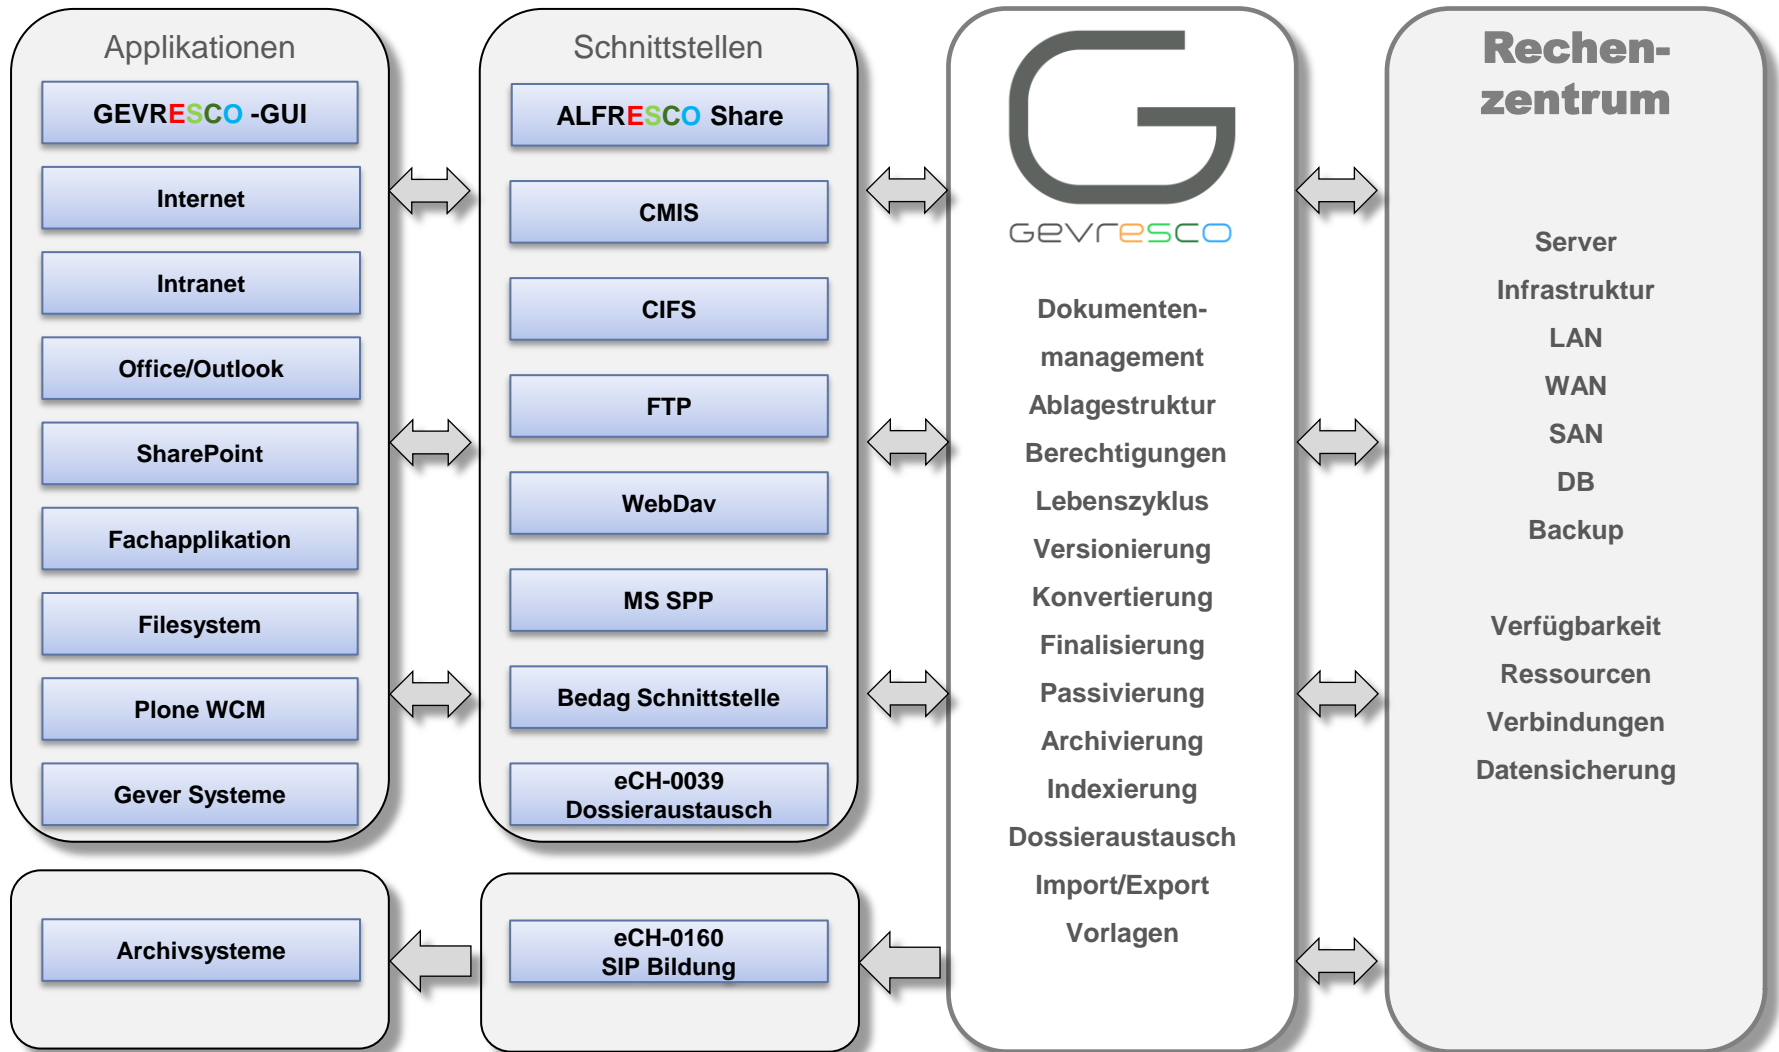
Applikationen

GEVRESCO -GUI

Internet

Intranet

Office/Outlook

SharePoint

Fachapplikation

Filesystem

Plone WCM

Gever Systeme

Schnittstellen

ALFRESCO Share

CMIS

CIFS

FTP

WebDav

MS SPP

Bedag Schnittstelle

eCH-0039
Dossieraustausch

gevresco

Dokumentenmanagement

Ablagestruktur

Berechtigungen

Lebenszyklus

Versionierung

Konvertierung

Finalisierung

Passivierung

Archivierung

Indexierung

Dossieraustausch

Import/Export

Vorlagen

Rechenzentrum

Server

Infrastruktur

LAN

WAN

SAN

DB

Backup

Verfügbarkeit

Ressourcen

Verbindungen

Datensicherung

Archivsysteme

eCH-0160
SIP Bildung